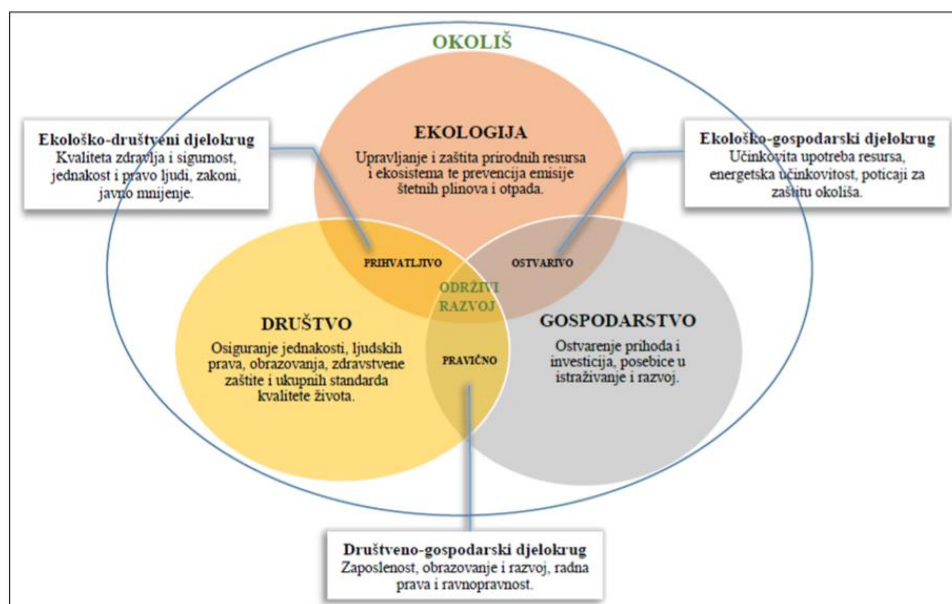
OKOLIŠ

Ekološko-društveni djelokrug
Kvaliteta zdravlja i sigurnost, jednakost i pravo ljudi, zakoni, javno mnijenje.

EKOLOGIJA
Upravljanje i zaštita prirodnih resursa i ekosistema te prevencija emisije štetnih plinova i otpada.

Ekološko-gospodarski djelokrug
Učinkovita upotreba resursa, energetska učinkovitost, poticaji za zaštitu okoliša.

PRIHVATLJIVO

OSTVARIVO

ODRŽIVI RAZVOJ

DRUŠTVO
Osiguranje jednakosti, ljudskih prava, obrazovanja, zdravstvene zaštite i ukupnih standarda kvalitete života.

PRAVIČNO

GOSPODARSTVO
Ostvarenje prihoda i investicija, posebice u istraživanje i razvoj.

Društveno-gospodarski djelokrug
Zaposlenost, obrazovanje i razvoj, radna prava i ravnopravnost.